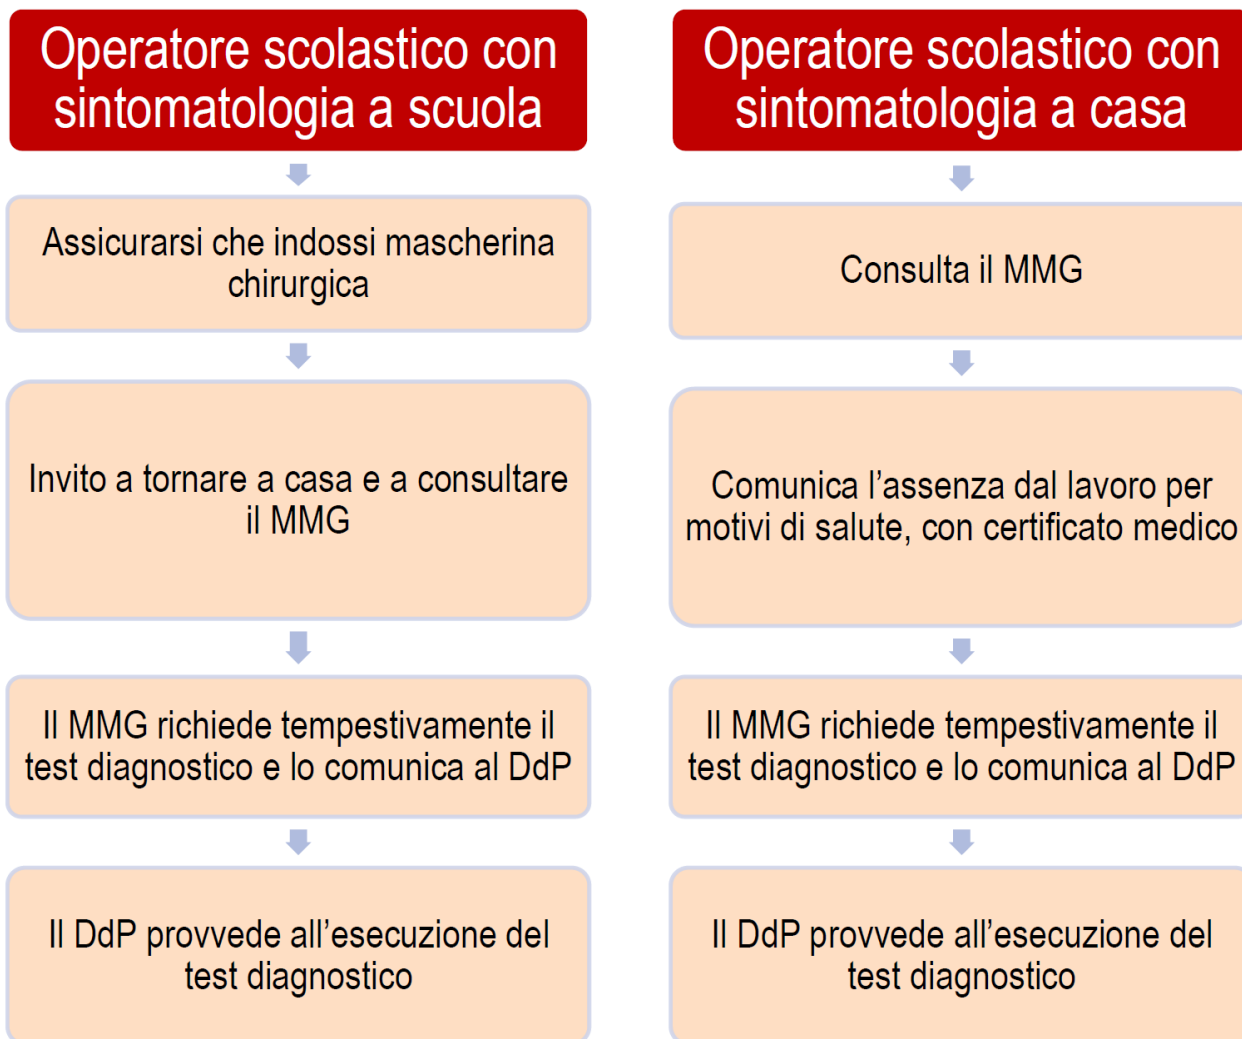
Operatore scolastico con sintomatologia a scuola

Assicurarsi che indossi mascherina chirurgica

Invito a tornare a casa e a consultare il MMG

Il MMG richiede tempestivamente il test diagnostico e lo comunica al DdP

Il DdP provvede all’esecuzione del test diagnostico

Operatore scolastico con sintomatologia a casa

Consulta il MMG

Comunica l’assenza dal lavoro per motivi di salute, con certificato medico

Il MMG richiede tempestivamente il test diagnostico e lo comunica al DdP

Il DdP provvede all’esecuzione del test diagnostico